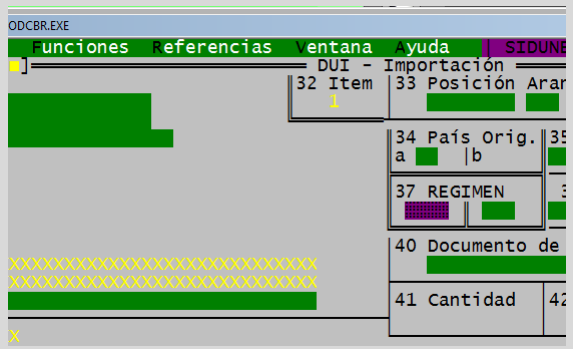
ODCBR.EXE

Funciones Referencias Ventana Ayuda SIDUNE

DUI - Importación

32 Item
1

33 Posición Aran

34 País Orig.
a |b

35

37 REGIMEN

XXXXXXXXXXXXXXXXXXXXXXXXXXXXXX
XXXXXXXXXXXXXXXXXXXXXXXXXXXXXX

40 Documento de

41 Cantidad

42

X